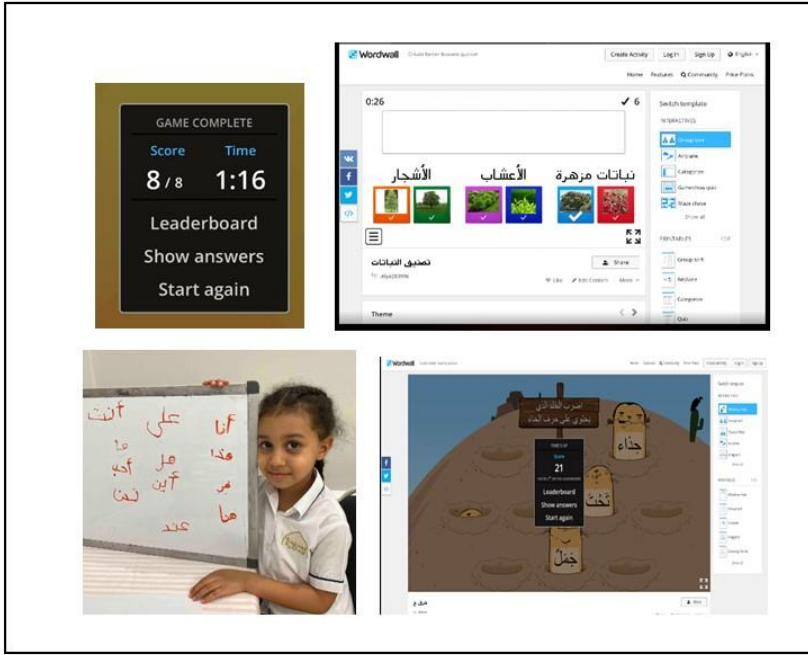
GAME COMPLETE
Score
8/8
Time
1:16
Leaderboard
Show answers
Start again

Wordwall
Create Activity
Log In
Sign Up
English
Home
Features
Community
Price Plans
0:26
6
الأشجار
الأعشاب
نباتات مزهرة
تصنيف النباتات
Share
Theme
Switch template
Group sort
Airplane
Categorize
Gameshow quiz
Maze chase
Show all
Group sort
Keyboard
Categorize
Quiz

أنت
على
أنا
هذا
من
أين
نحن
هم
هنا
عند

Wordwall
اضرب الخلد الذي يحتوي على حرف الجيم
Score
21
Leaderboard
Show answers
Start again
جناح
نحل
جمل
Switch template